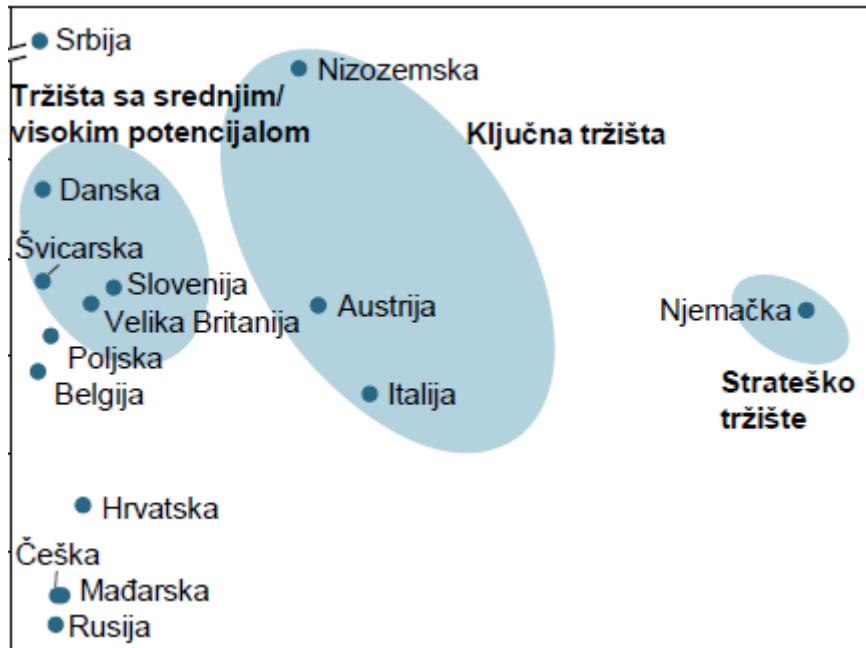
Srbija
Nizozemska
Tržišta sa srednjim/ visokim potencijalom
Ključna tržišta
Danska
Švicarska
Slovenija
Velika Britanija
Austrija
Njemačka
Poljska
Belgija
Italija
Strateško tržište
Hrvatska
Češka
Mađarska
Rusija